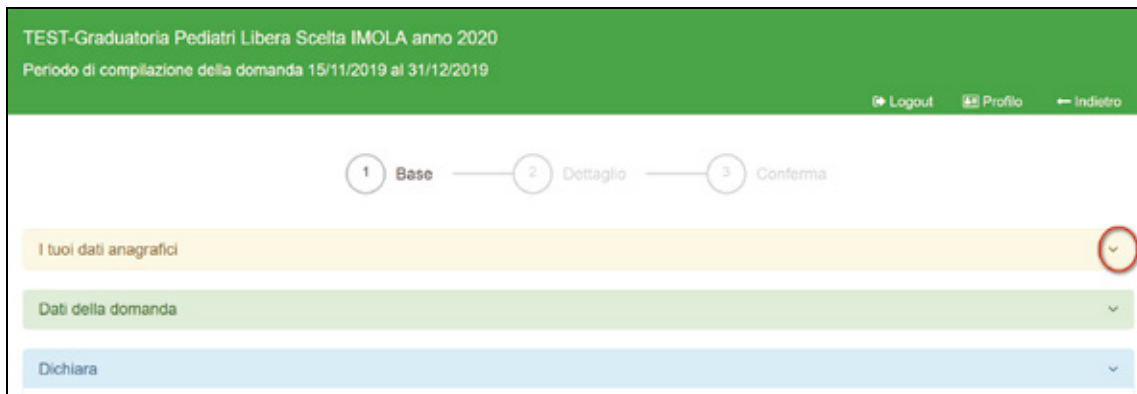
TEST-Graduatoria Pediatri Libera Scelta IMOLA anno 2020
Periodo di compilazione della domanda 15/11/2019 al 31/12/2019

Logout Profilo ← Indietro

1 Base 2 Dettaglio 3 Conferma

I tuoi dati anagrafici

Dati della domanda

Dichiara